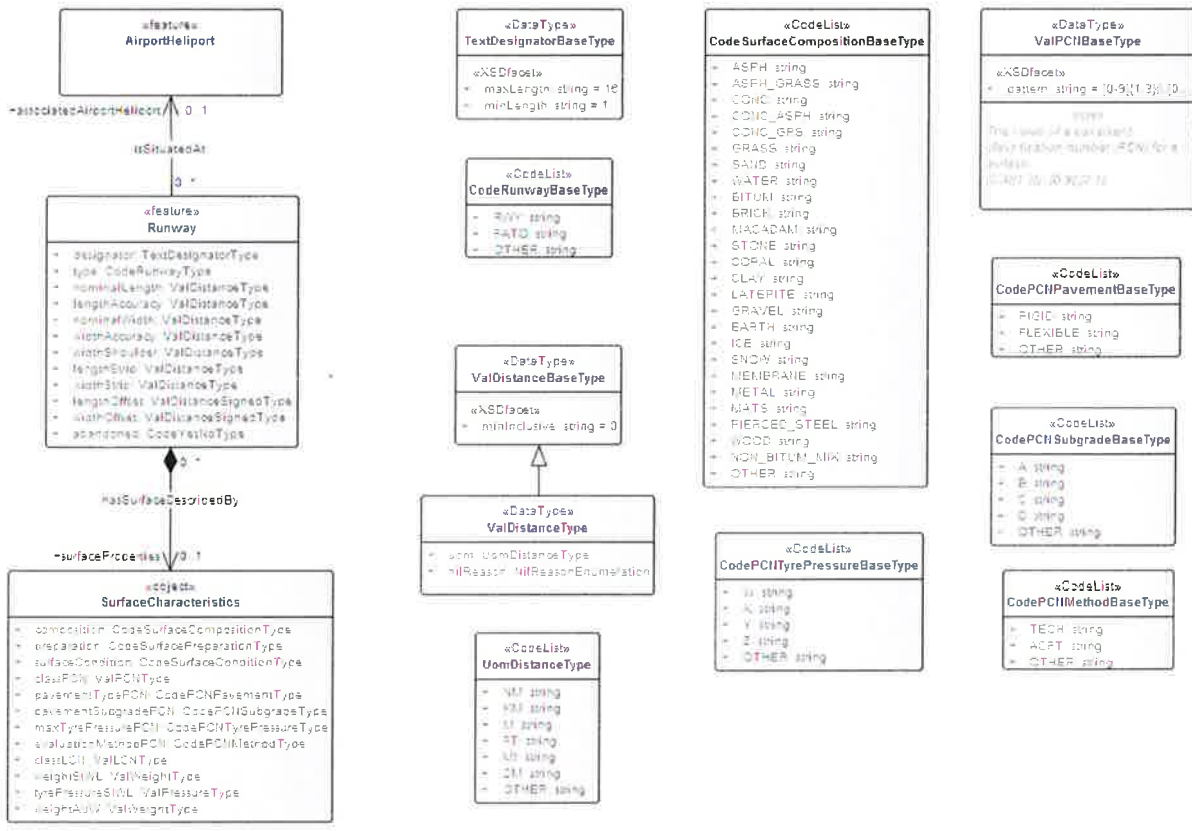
«feature»
AirportHeliport

+associatedAirportHeliport 0..1

isSituatedAt

0..*

«feature»
Runway

+ designator: TextDesignatorType
+ type: CodeRunwayType
+ nominalLength: ValDistanceType
+ lengthAccuracy: ValDistanceType
+ nominalWidth: ValDistanceType
+ widthAccuracy: ValDistanceType
+ widthShoulder: ValDistanceType
+ lengthStrip: ValDistanceType
+ widthStrip: ValDistanceType
+ lengthOffset: ValDistanceSignedType
+ widthOffset: ValDistanceSignedType
+ abandoned: CodeYesNoType

0..*

HasSurfaceDescribedBy

+surfaceProperties 0..1

«object»
SurfaceCharacteristics

+ composition: CodeSurfaceCompositionType
+ preparation: CodeSurfacePreparationType
+ surfaceCondition: CodeSurfaceConditionType
+ classPCN: ValPCNType
+ pavementTypePCN: CodePCNPavementType
+ pavementSubgradePCN: CodePCNSubgradeType
+ maxTyrePressurePCN: CodePCNTyrePressureType
+ evaluationMethodPCN: CodePCNMethodType
+ classLCN: ValLCNType
+ weightSIWL: ValWeightType
+ tyrePressureSIWL: ValPressureType
+ weightAUW: ValWeightType

«DataType»
TextDesignatorBaseType

«XSDfacet»
+ maxLength: string = 16
+ minLength: string = 1

«CodeList»
CodeRunwayBaseType

+ RWY: string
+ FATO: string
+ OTHER: string

«DataType»
ValDistanceBaseType

«XSDfacet»
+ minInclusive: string = 0

«DataType»
ValDistanceType

+ uom: UomDistanceType
+ nilReason: NilReasonEnumeration

«CodeList»
UomDistanceType

+ NM: string
+ KM: string
+ M: string
+ FT: string
+ MI: string
+ CM: string
+ OTHER: string

«CodeList»
CodeSurfaceCompositionBaseType

+ ASPH: string
+ ASPH_GRASS: string
+ CONC: string
+ CONC_ASPH: string
+ CONC_GRS: string
+ GRASS: string
+ SAND: string
+ WATER: string
+ BITUM: string
+ BRICK: string
+ MACADAM: string
+ STONE: string
+ CORAL: string
+ CLAY: string
+ LATERITE: string
+ GRAVEL: string
+ EARTH: string
+ ICE: string
+ SNOW: string
+ MEMBRANE: string
+ METAL: string
+ MATS: string
+ PIERCED_STEEL: string
+ WOOD: string
+ NON_BITUM_MIX: string
+ OTHER: string

«CodeList»
CodePCNTyrePressureBaseType

+ W: string
+ X: string
+ Y: string
+ Z: string
+ OTHER: string

«DataType»
ValPCNBaseType

«XSDfacet»
+ pattern: string = [0-9]{1,3}(\.[0...

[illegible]
The value of a pavement classification number (PCN) for a surface.
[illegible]

«CodeList»
CodePCNPavementBaseType

+ RIGID: string
+ FLEXIBLE: string
+ OTHER: string

«CodeList»
CodePCNSubgradeBaseType

+ A: string
+ B: string
+ C: string
+ D: string
+ OTHER: string

«CodeList»
CodePCNMethodBaseType

+ TECH: string
+ ACFT: string
+ OTHER: string